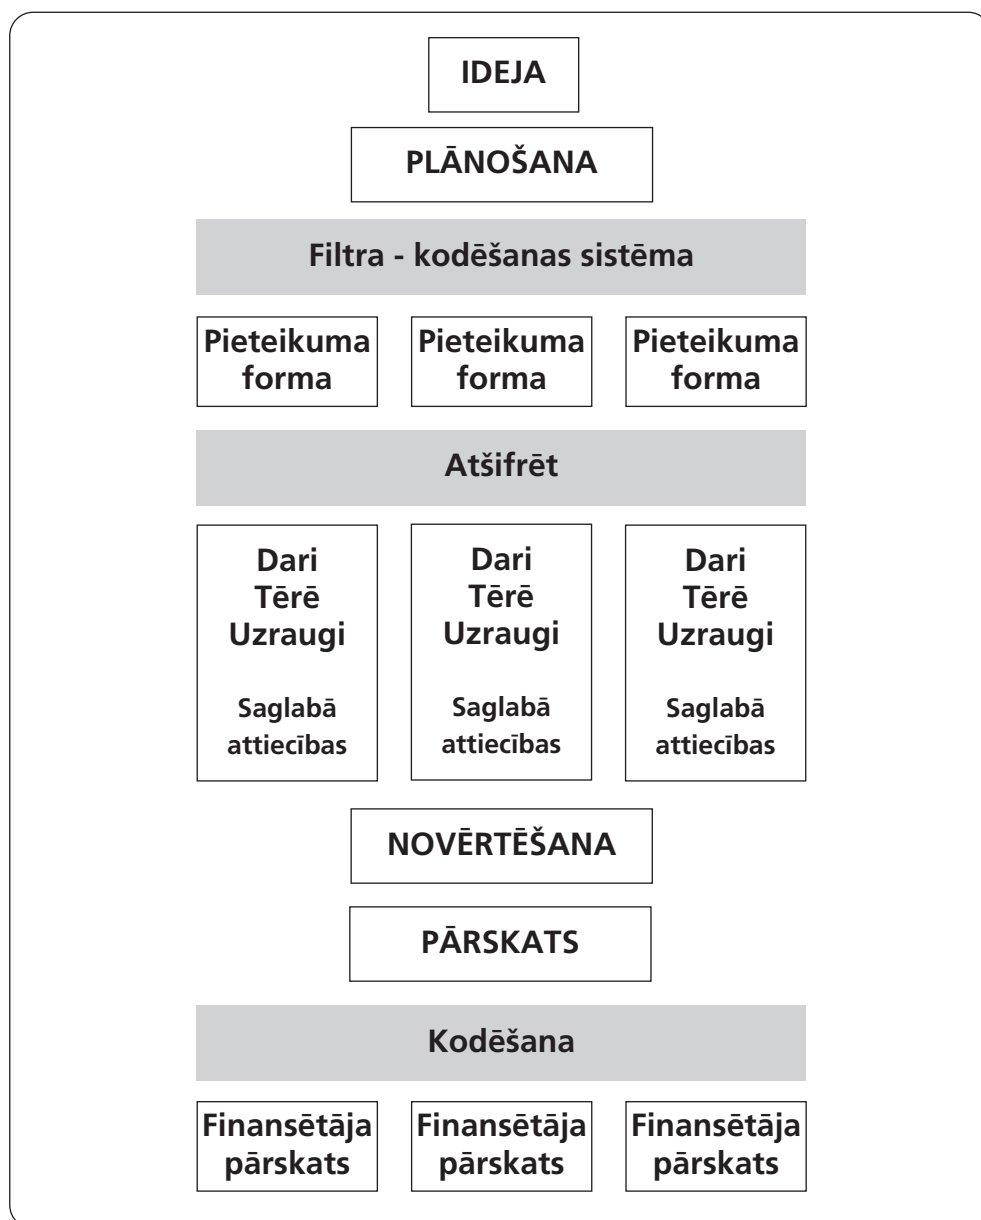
IDEJA

PLĀNOŠANA

Filtra - kodēšanas sistēma

Pieteikuma forma

Pieteikuma forma

Pieteikuma forma

Atšifrēt

Dari
Tērē
Uzraugi

Saglabā attiecības

Dari
Tērē
Uzraugi

Saglabā attiecības

Dari
Tērē
Uzraugi

Saglabā attiecības

NOVĒRTĒŠANA

PĀRSKATS

Kodēšana

Finansētāja pārskats

Finansētāja pārskats

Finansētāja pārskats